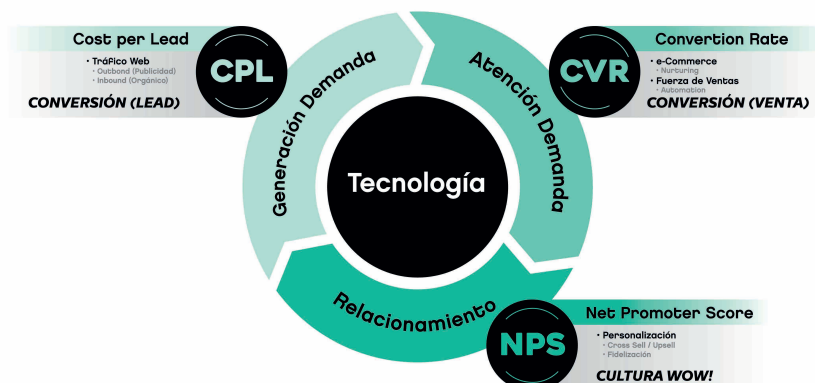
Cost per Lead

CPL

• Tráfico Web
• Outbond (Publicidad)
• Inbound (Orgánico)

CONVERSIÓN (LEAD)

Generación Demanda

Atención Demanda

Convertion Rate

CVR

• e-Commerce
• Nurturing
• Fuerza de Ventas
• Automation

CONVERSIÓN (VENTA)

Tecnología

Relacionamiento

Net Promoter Score

NPS

• Personalización
• Cross Sell / Upsell
• Fidelización

CULTURA WOW!